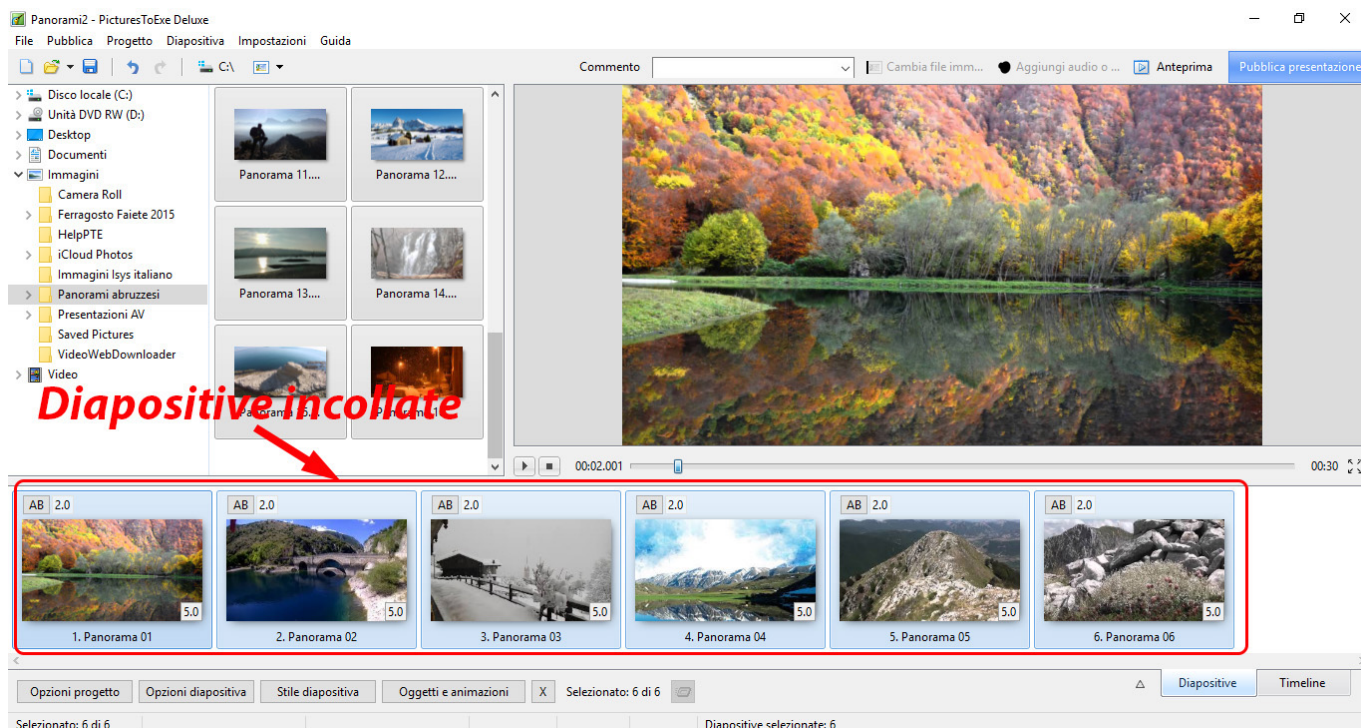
Panorami2 - PicturesToExe Deluxe

File Pubblica Progetto Diapositiva Impostazioni Guida

C:\

Commento

Cambia file imm... Aggiungi audio o ... Anteprima Pubblica presentazione

Disco locale (C:)
Unità DVD RW (D:)
Desktop
Documenti
Immagini
Camera Roll
Ferragosto Faiete 2015
HelpPTE
iCloud Photos
Immagini Isys italiano
Panorami abruzzesi
Presentazioni AV
Saved Pictures
VideoWebDownloader
Video

Panorama 11....
Panorama 12....
Panorama 13....
Panorama 14....
Panorama 15....
Panorama 1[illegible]

Diapositive incollate

00:02.001
00:30

AB 2.0
5.0
1. Panorama 01

AB 2.0
5.0
2. Panorama 02

AB 2.0
5.0
3. Panorama 03

AB 2.0
5.0
4. Panorama 04

AB 2.0
5.0
5. Panorama 05

AB 2.0
5.0
6. Panorama 06

Opzioni progetto Opzioni diapositiva Stile diapositiva Oggetti e animazioni X Selezionato: 6 di 6

Diapositive Timeline

Selezionato: 6 di 6 Diapositive selezionate: 6